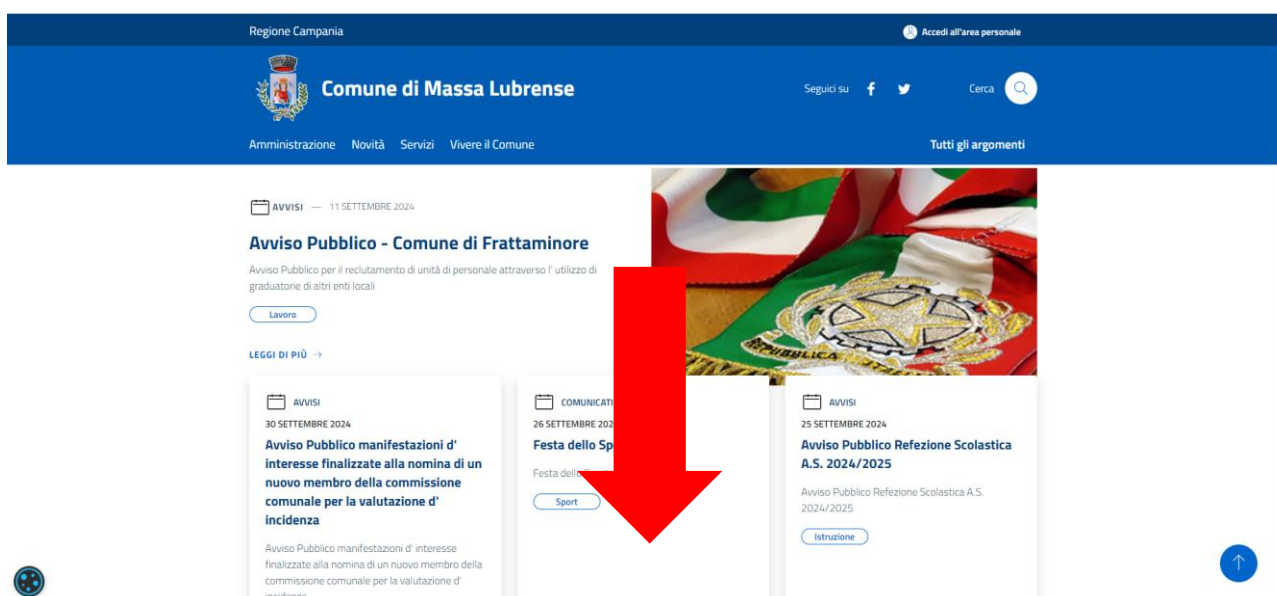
Regione Campania

Accedi all'area personale

Comune di Massa Lubrense

Seguici su

Cerca

Amministrazione Novità Servizi Vivere il Comune

Tutti gli argomenti

AVVISI — 11 SETTEMBRE 2024

Avviso Pubblico - Comune di Frattaminore

Avviso Pubblico per il reclutamento di unità di personale attraverso l' utilizzo di graduatorie di altri enti locali

Lavoro

LEGGI DI PIÙ →

AVVISI

30 SETTEMBRE 2024

Avviso Pubblico manifestazioni d' interesse finalizzate alla nomina di un nuovo membro della commissione comunale per la valutazione d' incidenza

Avviso Pubblico manifestazioni d' interesse finalizzate alla nomina di un nuovo membro della commissione comunale per la valutazione d' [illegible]

COMUNICATI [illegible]

26 SETTEMBRE 202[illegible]

Festa dello Sp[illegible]

Festa dello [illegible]

Sport

AVVISI

25 SETTEMBRE 2024

Avviso Pubblico Refezione Scolastica A.S. 2024/2025

Avviso Pubblico Refezione Scolastica A.S. 2024/2025

Istruzione